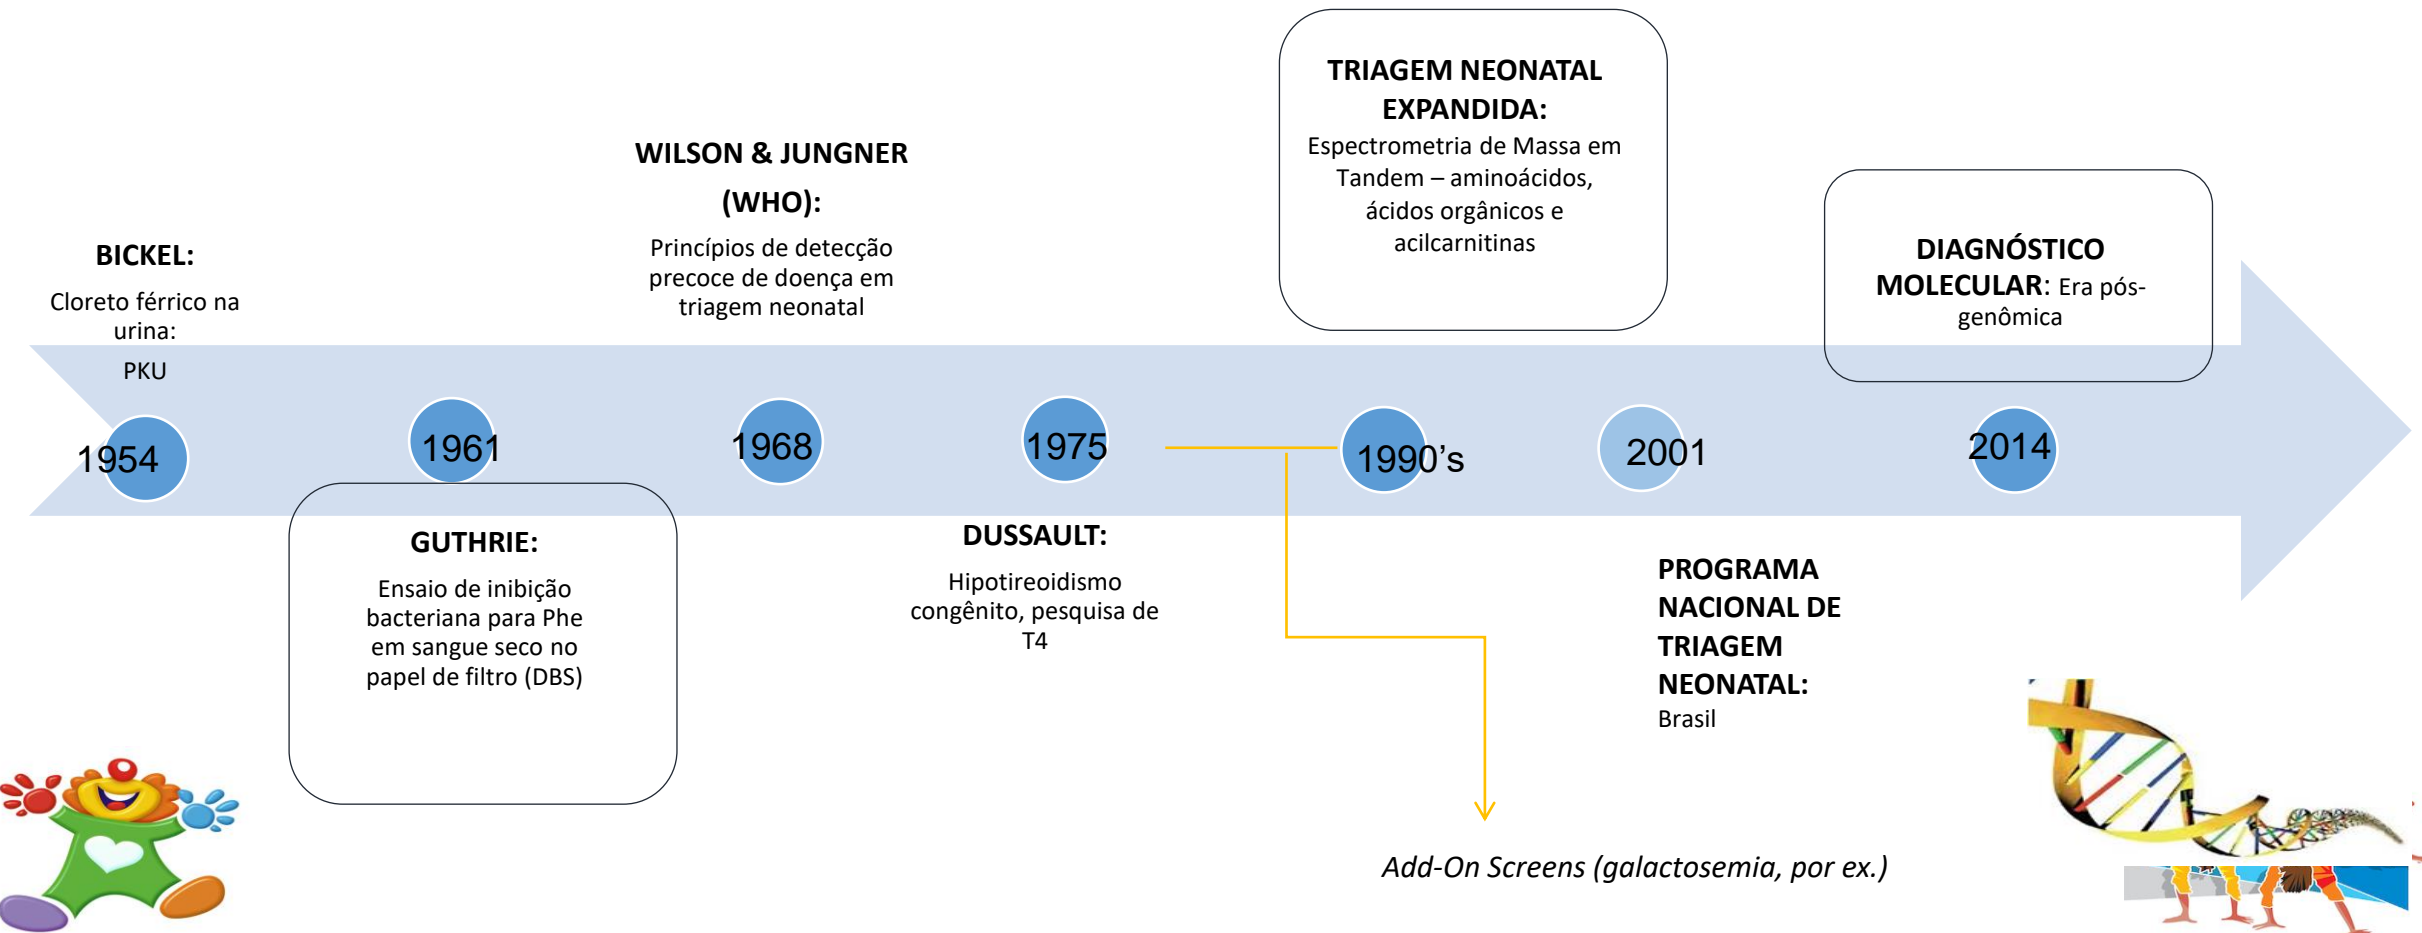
BICKEL:

Cloreto férrico na urina:

PKU

1954

1961

GUTHRIE:

Ensaio de inibição bacteriana para Phe em sangue seco no papel de filtro (DBS)

WILSON & JUNGNER (WHO):

Princípios de detecção precoce de doença em triagem neonatal

1968

1975

DUSSAULT:

Hipotireoidismo congênito, pesquisa de T4

TRIAGEM NEONATAL EXPANDIDA:

Espectrometria de Massa em Tandem – aminoácidos, ácidos orgânicos e acilcarnitinas

1990's

Add-On Screens (galactosemia, por ex.)

2001

PROGRAMA NACIONAL DE TRIAGEM NEONATAL: Brasil

DIAGNÓSTICO MOLECULAR: Era pós-genômica

2014